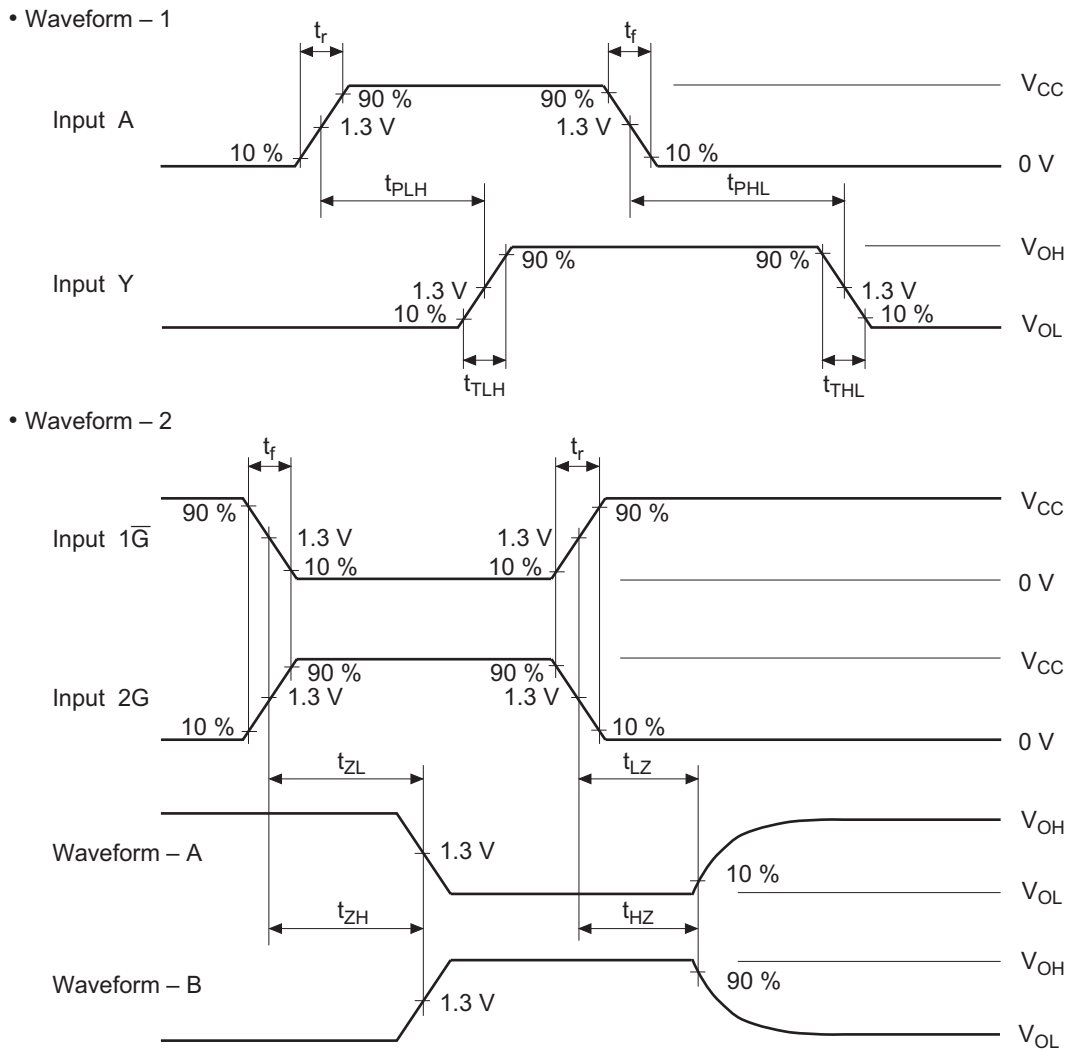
• Waveform – 1

$t_r$ $t_f$

Input A

90 % 90 % $V_{CC}$

1.3 V 1.3 V

10 % 10 % 0 V

$t_{PLH}$ $t_{PHL}$

Input Y

90 % 90 % $V_{OH}$

1.3 V 1.3 V

10 % 10 % $V_{OL}$

$t_{TLH}$ $t_{THL}$

• Waveform – 2

$t_f$ $t_r$

Input $1\overline{G}$

90 % 90 % $V_{CC}$

1.3 V 1.3 V

10 % 10 % 0 V

Input 2G

90 % 90 % $V_{CC}$

1.3 V 1.3 V

10 % 10 % 0 V

$t_{ZL}$ $t_{LZ}$

Waveform – A

1.3 V $V_{OH}$

10 % $V_{OL}$

$t_{ZH}$ $t_{HZ}$

Waveform – B

$V_{OH}$

90 %

1.3 V

$V_{OL}$